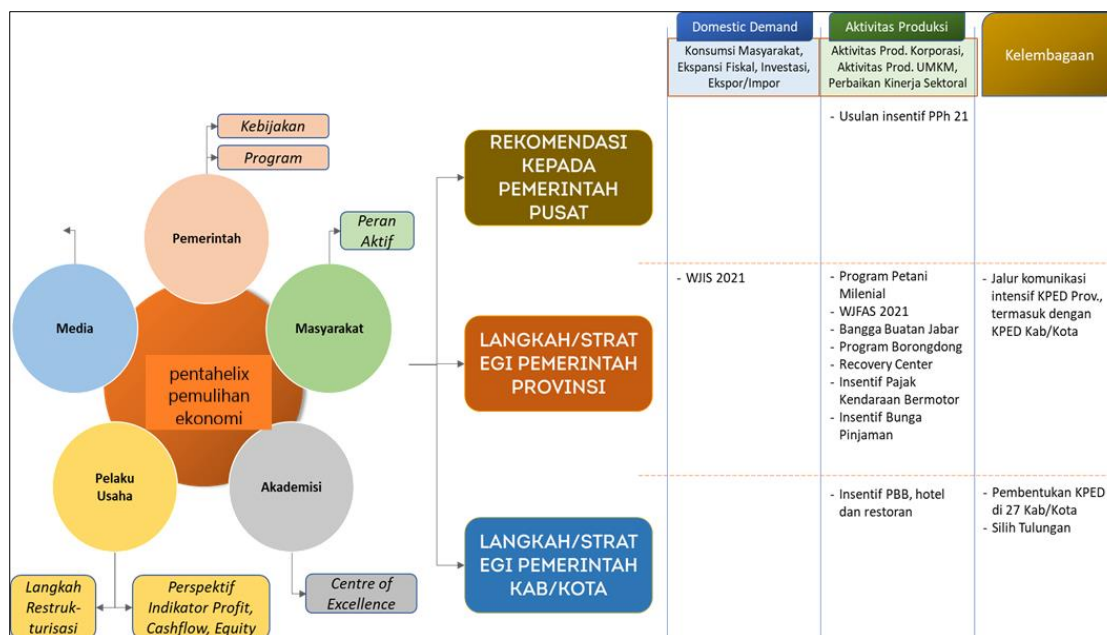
Kebijakan

Program

Pemerintah

Peran Aktif

Media

Masyarakat

pentahelix pemulihan ekonomi

Pelaku Usaha

Akademisi

Langkah Restrukturisasi

Perspektif Indikator Profit, Cashflow, Equity

Centre of Excellence

REKOMENDASI KEPADA PEMERINTAH PUSAT

LANGKAH/STRATEGI PEMERINTAH PROVINSI

LANGKAH/STRATEGI PEMERINTAH KAB/KOTA

| Domestic Demand | Aktivitas Produksi | Kelembagaan |
|---|---|---|
| Konsumsi Masyarakat, Ekspansi Fiskal, Investasi, Ekspor/Impor | Aktivitas Prod. Korporasi, Aktivitas Prod. UMKM, Perbaikan Kinerja Sektoral | |
| | - Usulan insentif PPh 21 | |
| - WJIS 2021 | - Program Petani Milenial<br>- WJFAS 2021<br>- Bangga Buatan Jabar<br>- Program Borongdong<br>- Recovery Center<br>- Insentif Pajak Kendaraan Bermotor<br>- Insentif Bunga Pinjaman | - Jalur komunikasi intensif KPED Prov., termasuk dengan KPED Kab/Kota |
| | - Insentif PBB, hotel dan restoran | - Pembentukan KPED di 27 Kab/Kota<br>- Silih Tulungan |